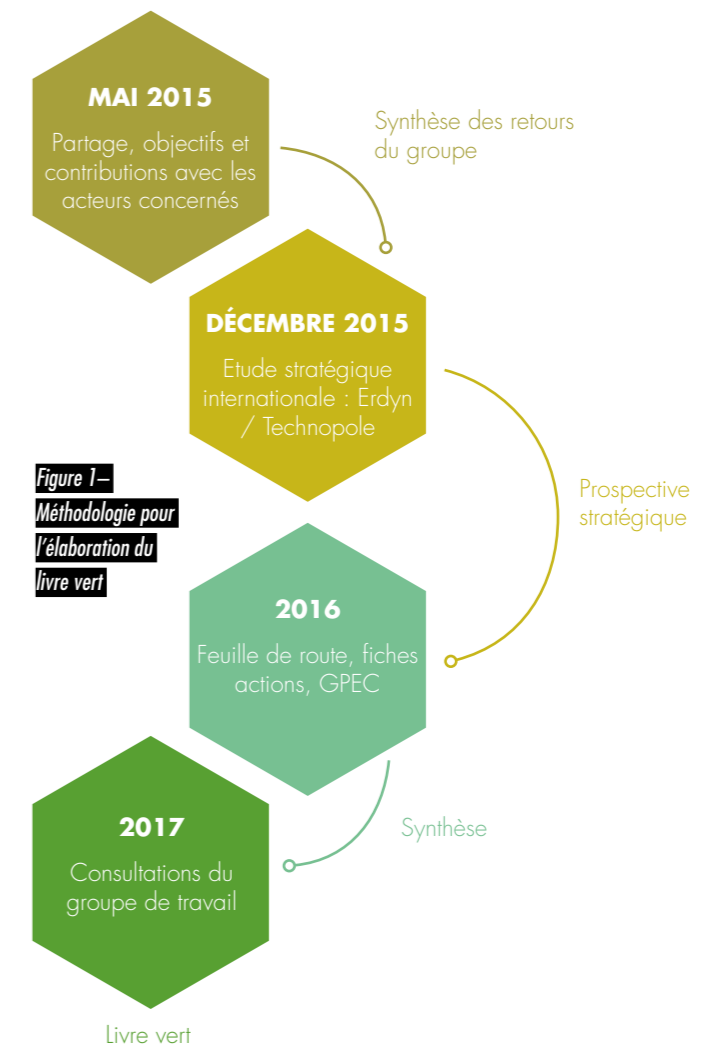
MAI 2015

Partage, objectifs et contributions avec les acteurs concernés

Synthèse des retours du groupe

DÉCEMBRE 2015

Etude stratégique internationale : Erdyn / Technopole

Figure 1– Méthodologie pour l'élaboration du livre vert

Prospective stratégique

2016

Feuille de route, fiches actions, GPEC

Synthèse

2017

Consultations du groupe de travail

Livre vert